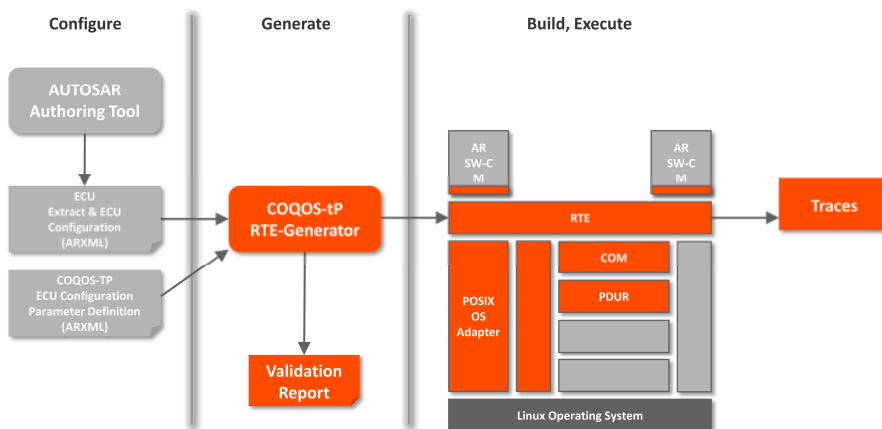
Configure

Generate

Build, Execute

AUTOSAR Authoring Tool

ECU Extract & ECU Configuration (ARXML)

COQOS-TP ECU Configuration Parameter Definition (ARXML)

COQOS-tP RTE-Generator

Validation Report

AR SW-C M

AR SW-C M

RTE

Traces

COM

PDUR

POSIX OS Adapter

Linux Operating System